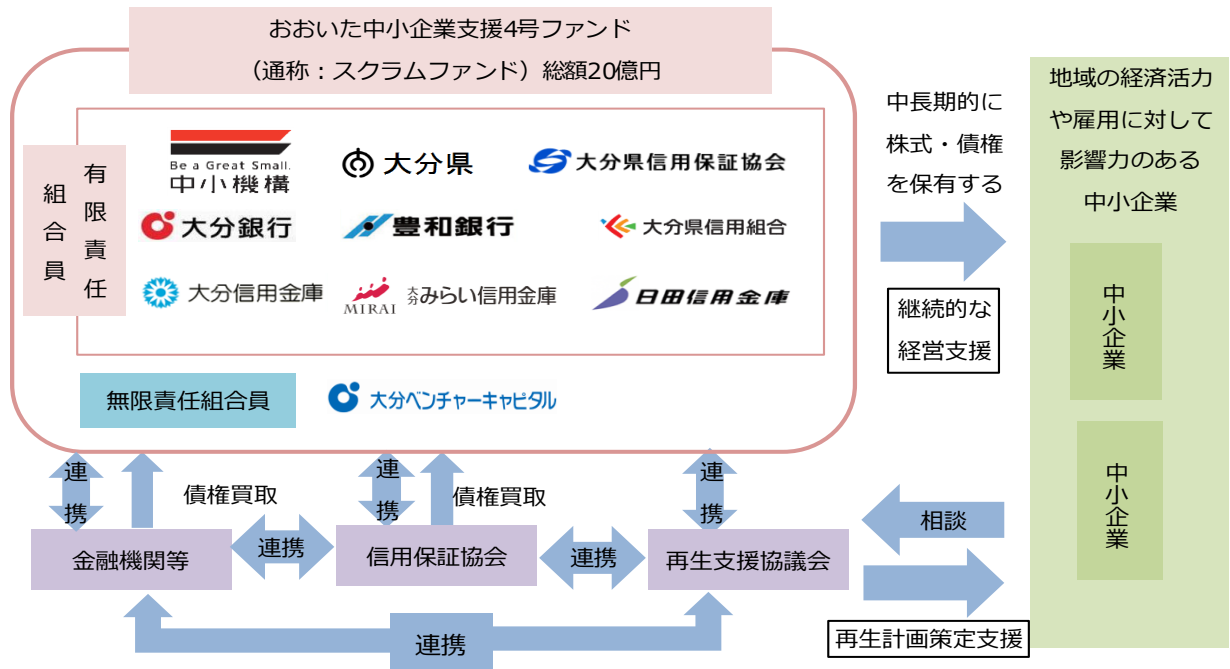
おおいた中小企業支援4号ファンド
（通称：スクラムファンド）総額20億円

有限責任
組合員

Be a Great Small.
中小機構

大分県

大分県信用保証協会

大分銀行

豊和銀行

大分県信用組合

大分信用金庫

MIRAI 大分みらい信用金庫

日田信用金庫

無限責任組合員

大分ベンチャーキャピタル

中長期的に株式・債権を保有する

継続的な経営支援

地域の経済活力や雇用に対して影響力のある中小企業

中小企業

中小企業

連携

債権買取

連携

債権買取

連携

金融機関等

連携

信用保証協会

連携

再生支援協議会

相談

再生計画策定支援

連携